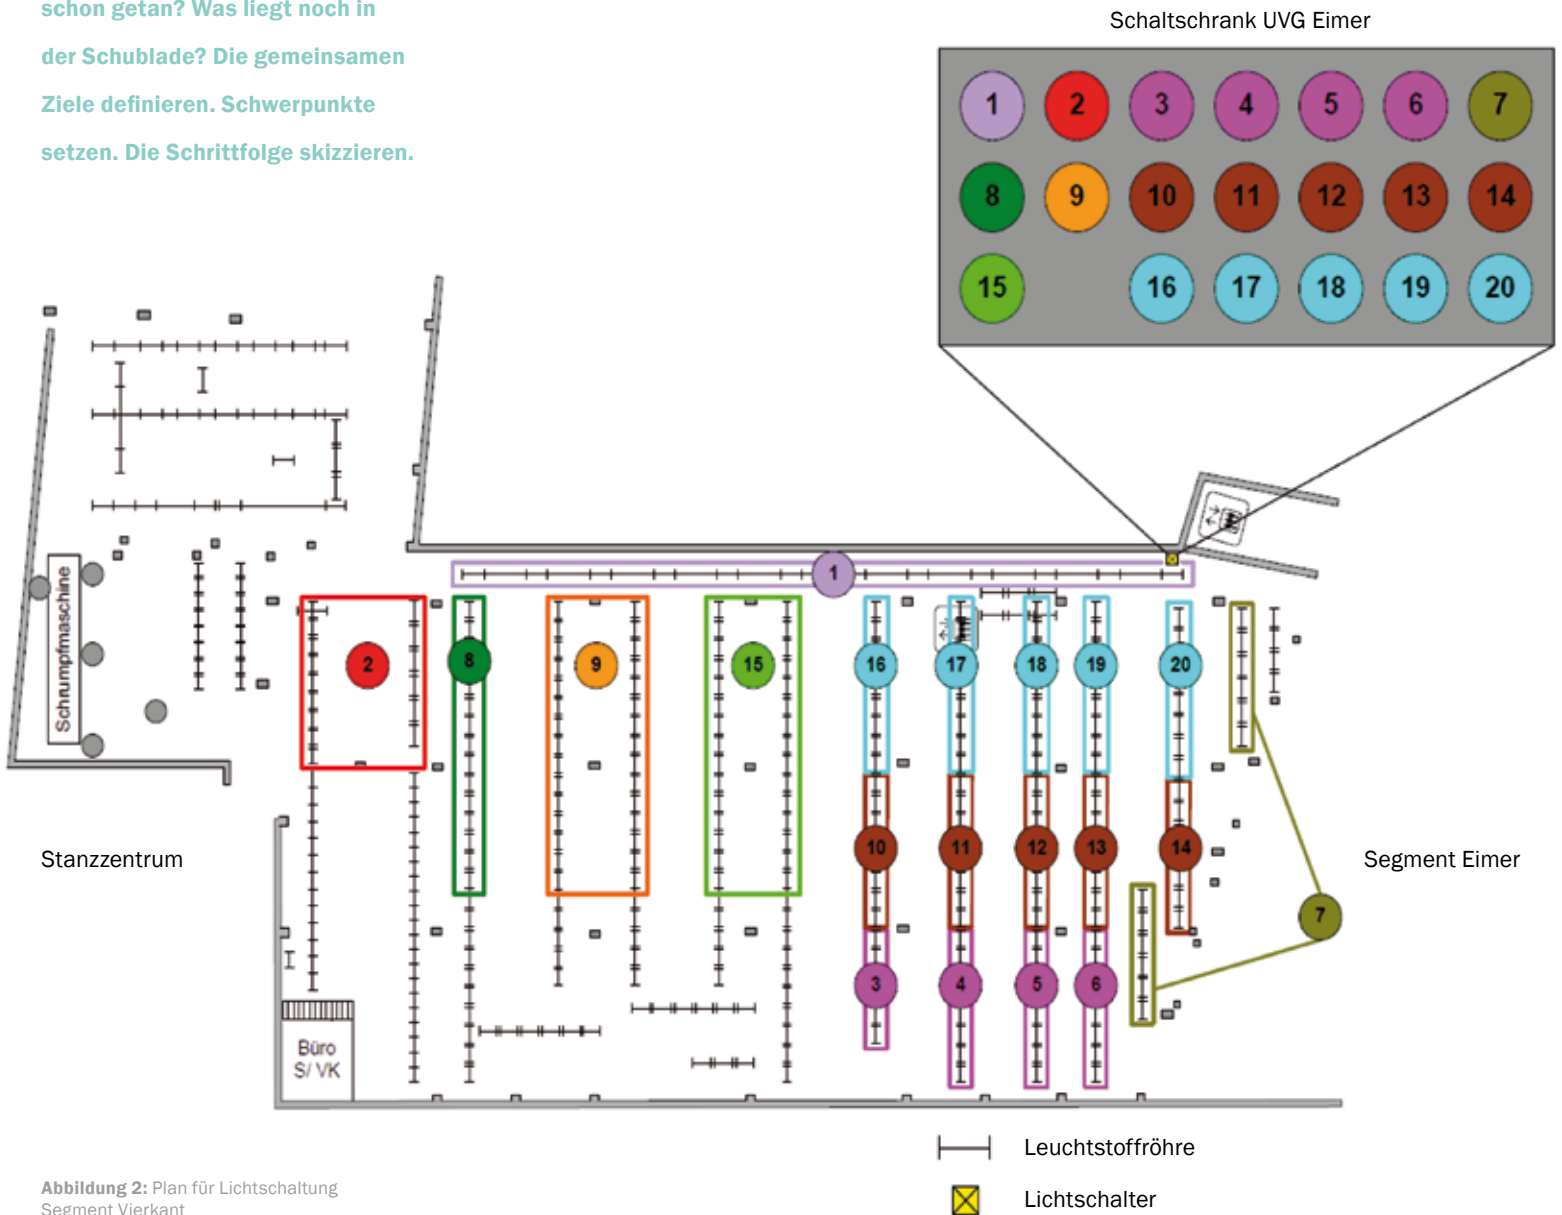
schon getan? Was liegt noch in der Schublade? Die gemeinsamen Ziele definieren. Schwerpunkte setzen. Die Schrittfolge skizzieren.

Schaltschrank UVG Eimer

1 2 3 4 5 6 7
8 9 10 11 12 13 14
15 16 17 18 19 20

Schrumpfmaschine

1

2 8 9 15 16 17 18 19 20

10 11 12 13 14

7

3 4 5 6

Stanzzentrum

Segment Eimer

Büro S/ VK

Leuchtstoffröhre

Lichtschalter

**Abbildung 2:** Plan für Lichtschaltung Segment Vierkant